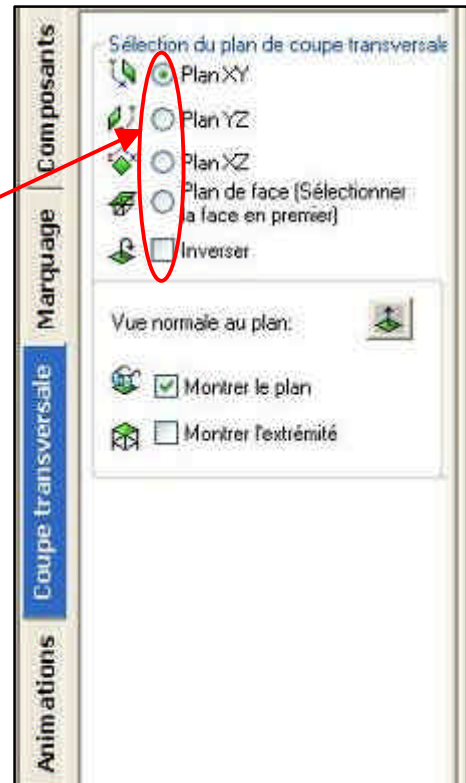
Composants
Marquage
Coupe transversale
Animations

Sélection du plan de coupe transversale
Plan XY
Plan YZ
Plan XZ
Plan de face (Sélectionner la face en premier)
Inverser

Vue normale au plan:
Montrer le plan
Montrer l'extrémité